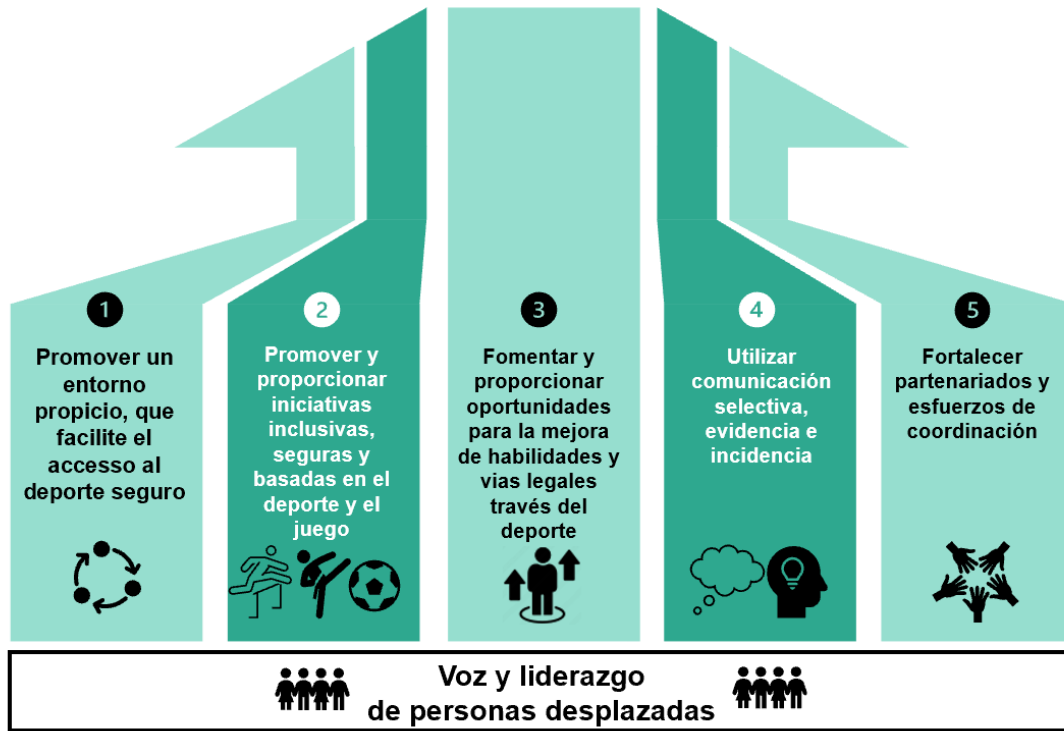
1
Promover un entorno propicio, que facilite el accesso al deporte seguro

2
Promover y proporcionar iniciativas inclusivas, seguras y basadas en el deporte y el juego

3
Fomentar y proporcionar oportunidades para la mejora de habilidades y vias legales través del deporte

4
Utilizar comunicación selectiva, evidencia e incidencia

5
Fortalecer partenariados y esfuerzos de coordinación

Voz y liderazgo de personas desplazadas